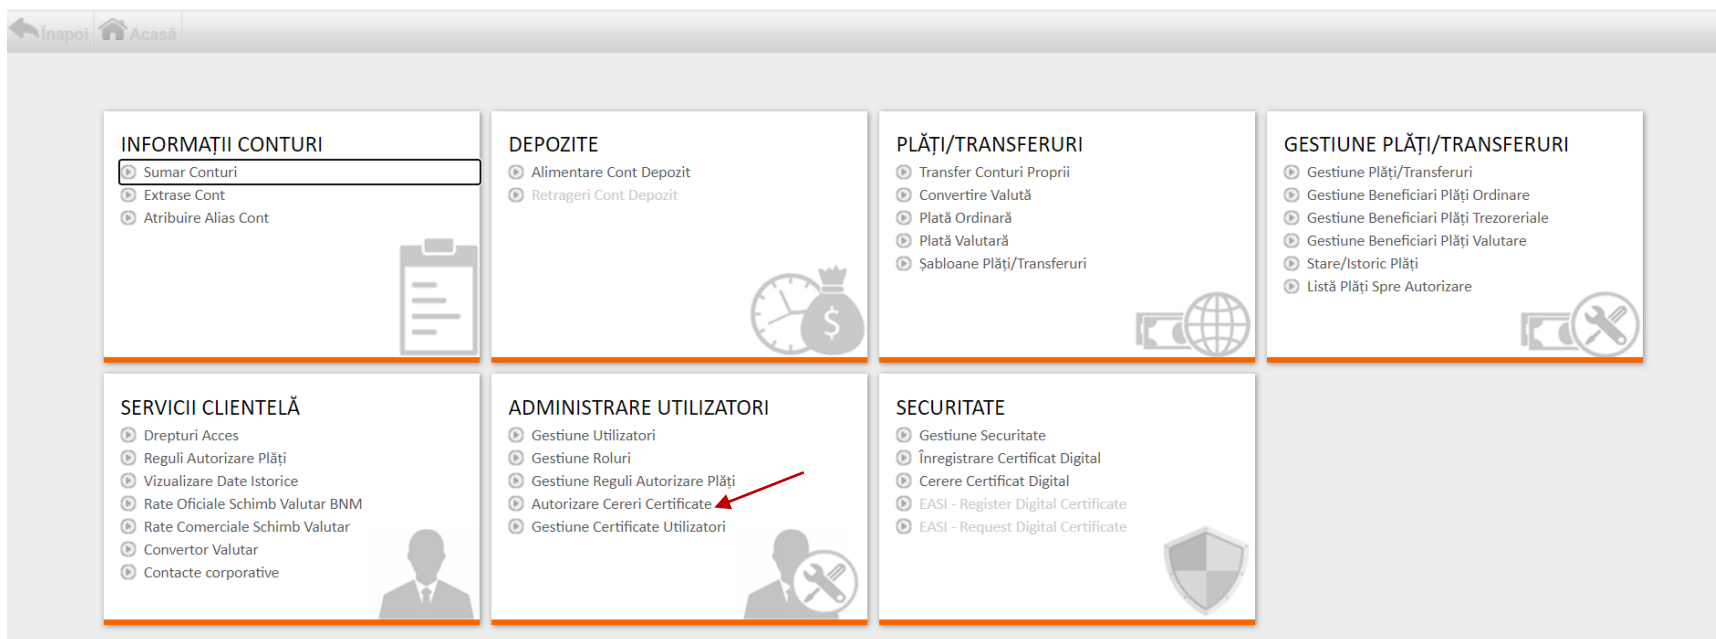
Înapoi Acasă

INFORMAȚII CONTURI
Sumar Conturi
Extrase Cont
Atribuire Alias Cont

DEPOZITE
Alimentare Cont Depozit
Retrageri Cont Depozit

PLĂȚI/TRANSFERURI
Transfer Conturi Proprii
Convertire Valută
Plată Ordinară
Plată Valutară
Șabloane Plăți/Transferuri

GESTIUNE PLĂȚI/TRANSFERURI
Gestiune Plăți/Transferuri
Gestiune Beneficiari Plăți Ordinare
Gestiune Beneficiari Plăți Trezoreriale
Gestiune Beneficiari Plăți Valutare
Stare/Istoric Plăți
Listă Plăți Spre Autorizare

SERVICII CLIENTELĂ
Drepturi Acces
Reguli Autorizare Plăți
Vizualizare Date Istorice
Rate Oficiale Schimb Valutar BNM
Rate Comerciale Schimb Valutar
Convertor Valutar
Contacte corporative

ADMINISTRARE UTILIZATORI
Gestiune Utilizatori
Gestiune Roluri
Gestiune Reguli Autorizare Plăți
Autorizare Cereri Certificate
Gestiune Certificate Utilizatori

SECURITATE
Gestiune Securitate
Înregistrare Certificat Digital
Cerere Certificat Digital
EASI - Register Digital Certificate
EASI - Request Digital Certificate